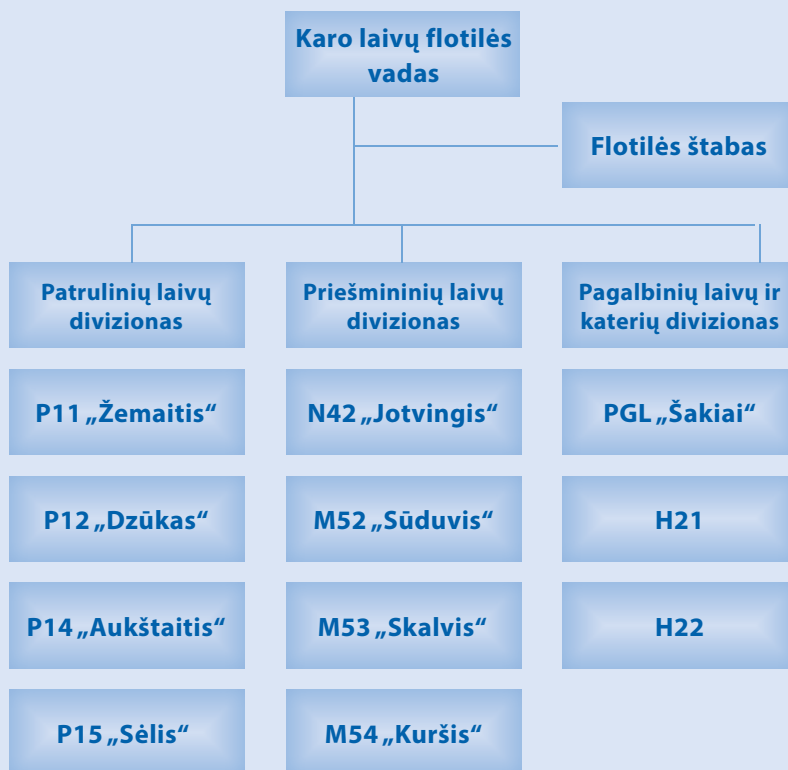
Karo laivų flotilės vadas

Flotilės štabas

Patrulinių laivų divizionas

Priešmininių laivų divizionas

Pagalbinių laivų ir katerių divizionas

P11 „Žemaitis“

P12 „Dzūkas“

P14 „Aukštaitis“

P15 „Sėlis“

N42 „Jotvingis“

M52 „Sūduvis“

M53 „Skalvis“

M54 „Kuršis“

PGL „Šakiai“

H21

H22